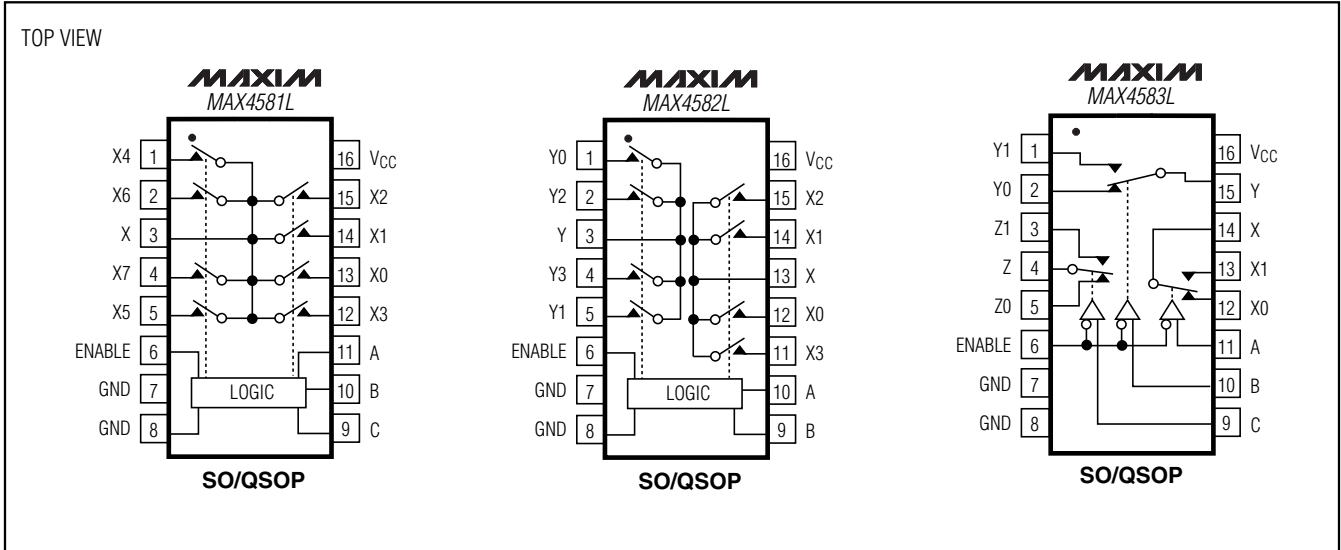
TOP VIEW

MAXIM
MAX4581L

X4 1
X6 2
X 3
X7 4
X5 5
ENABLE 6
GND 7
GND 8

16 $V_{CC}$
15 X2
14 X1
13 X0
12 X3
11 A
10 B
9 C

LOGIC

SO/QSOP

MAXIM
MAX4582L

Y0 1
Y2 2
Y 3
Y3 4
Y1 5
ENABLE 6
GND 7
GND 8

16 $V_{CC}$
15 X2
14 X1
13 X
12 X0
11 X3
10 A
9 B

LOGIC

SO/QSOP

MAXIM
MAX4583L

Y1 1
Y0 2
Z1 3
Z 4
Z0 5
ENABLE 6
GND 7
GND 8

16 $V_{CC}$
15 Y
14 X
13 X1
12 X0
11 A
10 B
9 C

SO/QSOP